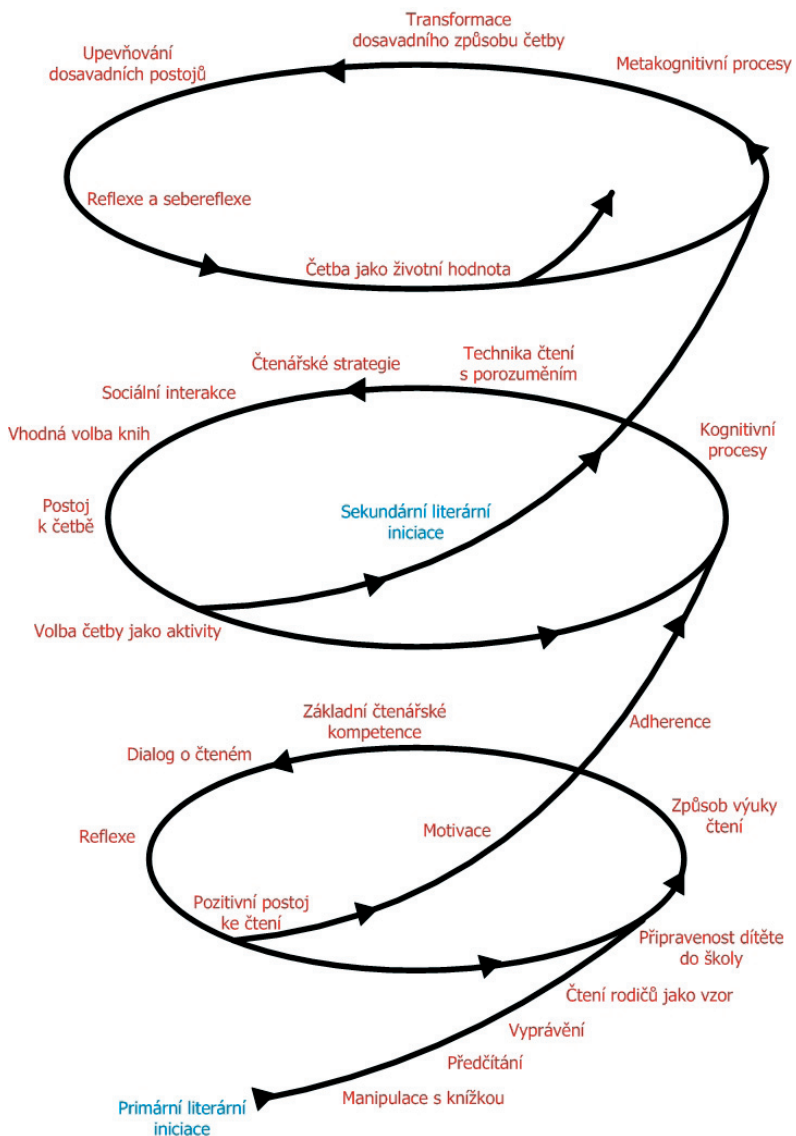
Transformace dosavadního způsobu četby

Upevňování dosavadních postojů

Metakognitivní procesy

Reflexe a sebereflexe

Četba jako životní hodnota

Čtenářské strategie

Technika čtení s porozuměním

Sociální interakce

Vhodná volba knih

Kognitivní procesy

Postoj k četbě

Sekundární literární iniciace

Volba četby jako aktivity

Základní čtenářské kompetence

Adherence

Dialog o čteném

Způsob výuky čtení

Reflexe

Motivace

Pozitivní postoj ke čtení

Připravenost dítěte do školy

Čtení rodičů jako vzor

Vyprávění

Předčítání

Manipulace s knížkou

Primární literární iniciace